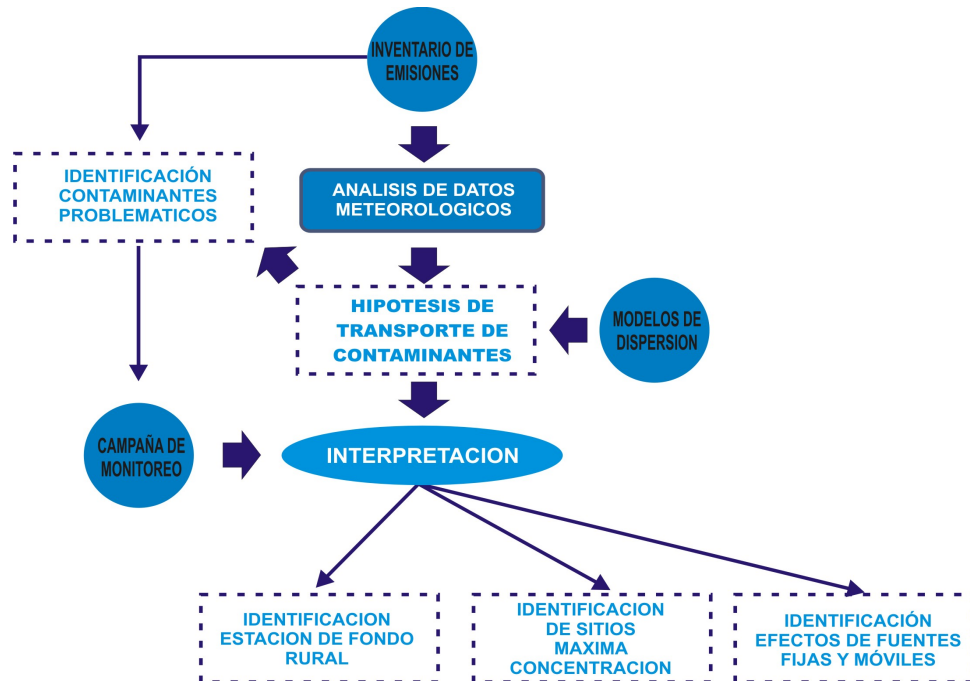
INVENTARIO DE EMISIONES

IDENTIFICACIÓN CONTAMINANTES PROBLEMATICOS

ANALISIS DE DATOS METEOROLOGICOS

HIPOTESIS DE TRANSPORTE DE CONTAMINANTES

MODELOS DE DISPERSION

CAMPAÑA DE MONITOREO

INTERPRETACION

IDENTIFICACION ESTACION DE FONDO RURAL

IDENTIFICACION DE SITIOS MAXIMA CONCENTRACION

IDENTIFICACIÓN EFECTOS DE FUENTES FIJAS Y MÓVILES